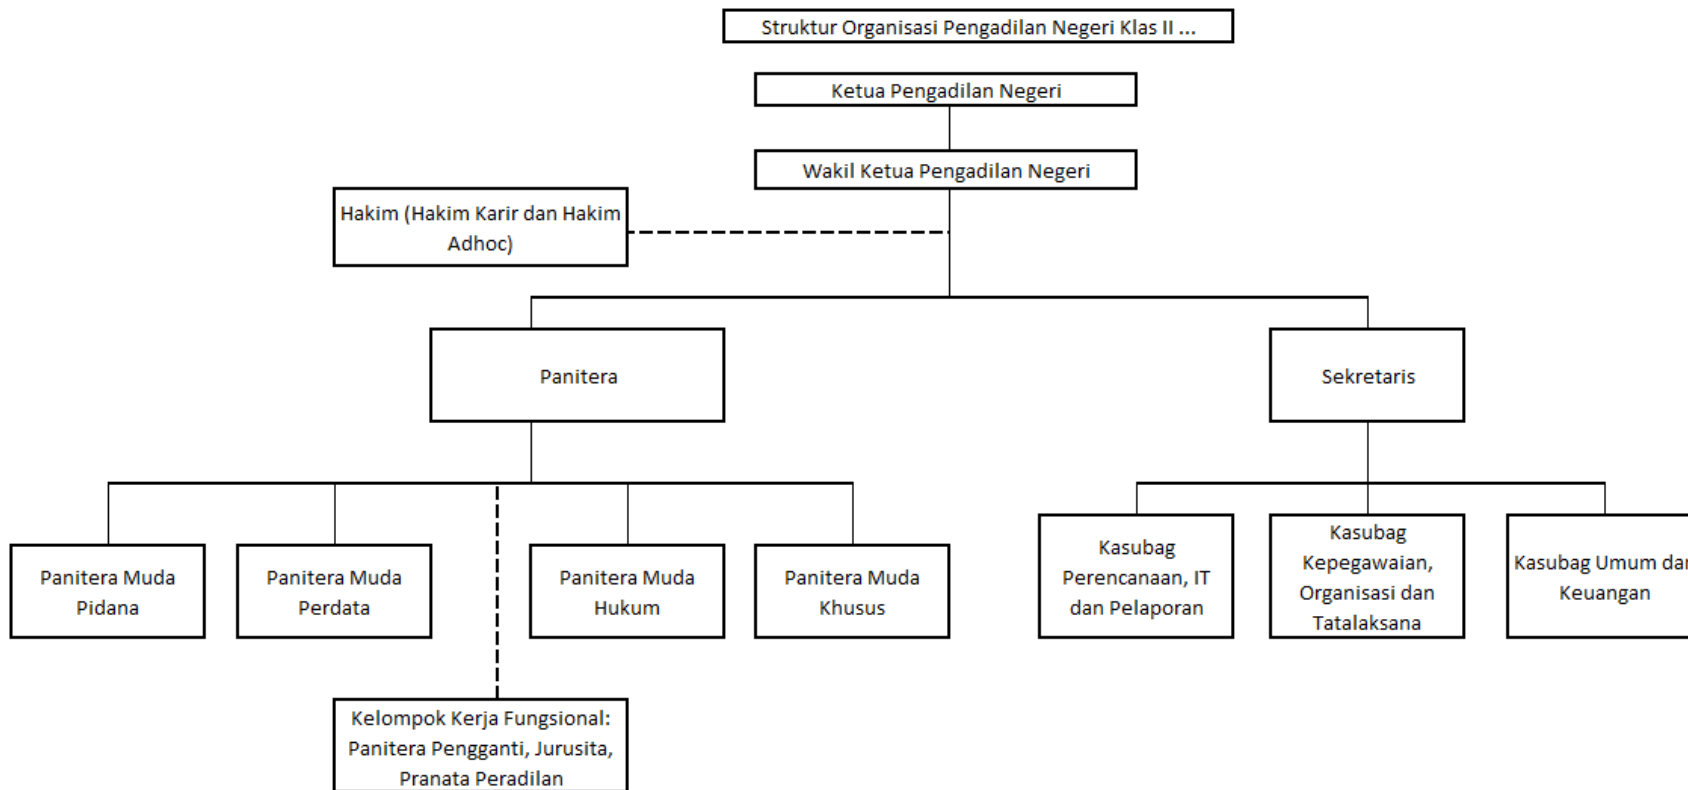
Struktur Organisasi Pengadilan Negeri Klas II ...

Ketua Pengadilan Negeri

Wakil Ketua Pengadilan Negeri

Hakim (Hakim Karir dan Hakim Adhoc)

Panitera

Sekretaris

Panitera Muda Pidana

Panitera Muda Perdata

Panitera Muda Hukum

Panitera Muda Khusus

Kasubag Perencanaan, IT dan Pelaporan

Kasubag Kepegawaian, Organisasi dan Tatalaksana

Kasubag Umum da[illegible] Keuangan

Kelompok Kerja Fungsional: Panitera Pengganti, Jurusita, Pranata Peradilan